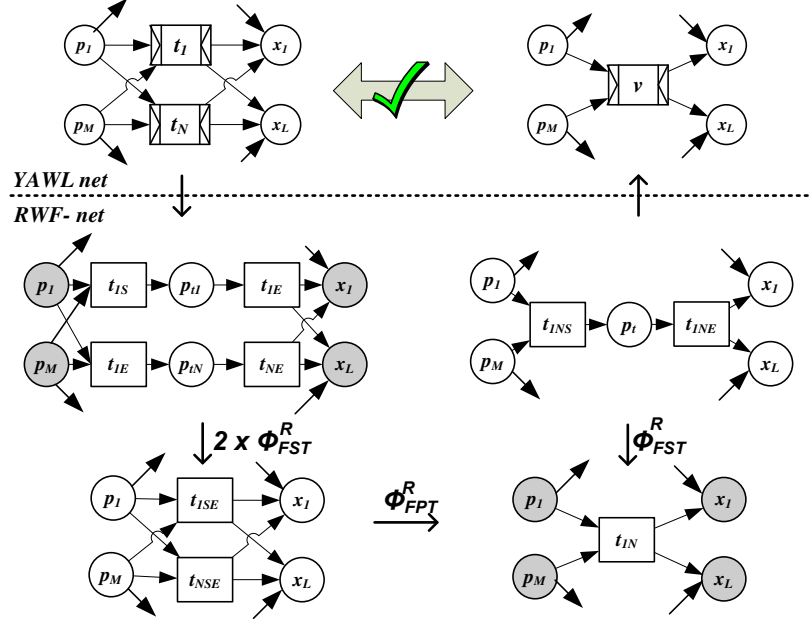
$p_1$ $t_1$ $x_1$
$p_M$ $t_N$ $x_L$

$p_1$ $v$ $x_1$
$p_M$ $x_L$

YAWL net

RWF- net

$p_1$ $t_{1S}$ $p_{t1}$ $t_{1E}$ $x_1$
$p_M$ $t_{1E}$ $p_{tN}$ $t_{NE}$ $x_L$

$p_1$ $t_{1NS}$ $p_t$ $t_{1NE}$ $x_1$
$p_M$ $x_L$

$2 \times \Phi^R_{FST}$

$\Phi^R_{FST}$

$p_1$ $t_{1SE}$ $x_1$
$p_M$ $t_{NSE}$ $x_L$

$\Phi^R_{FPT}$

$p_1$ $t_{1N}$ $x_1$
$p_M$ $x_L$